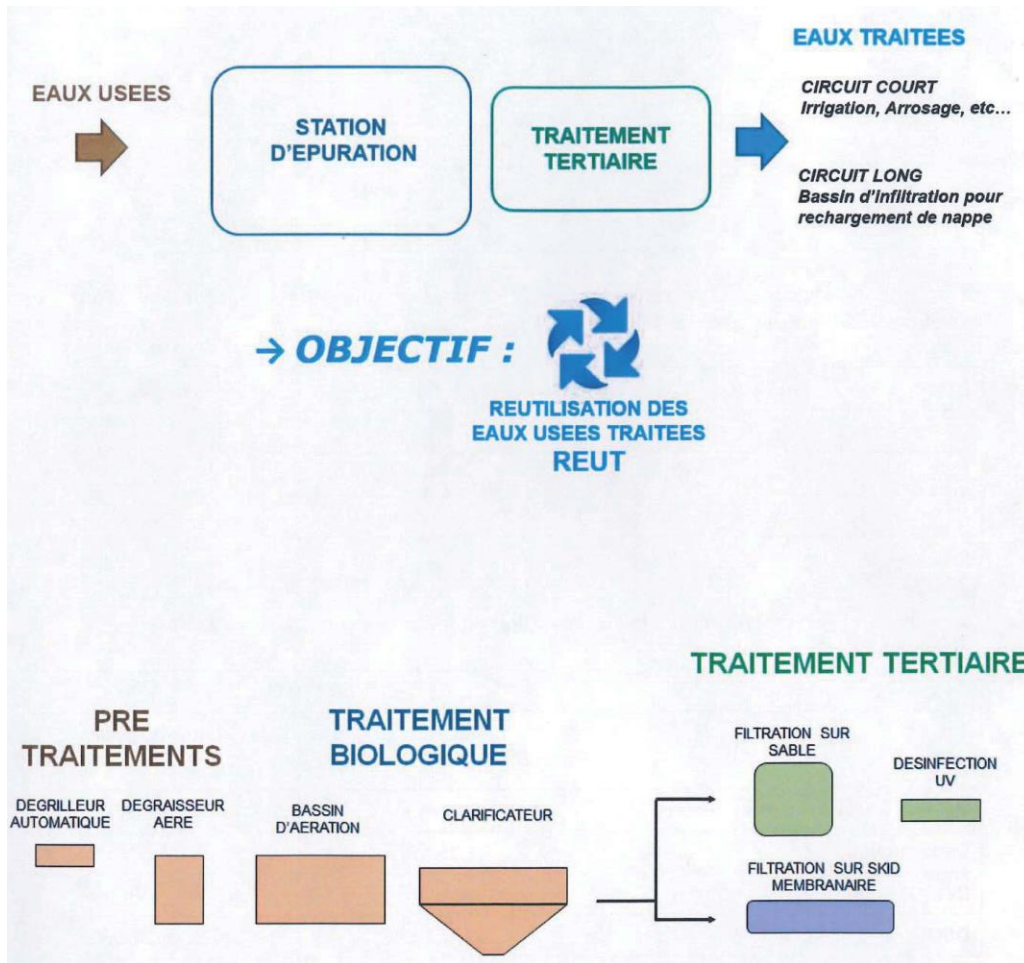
EAUX USEES

STATION D'EPURATION

TRAITEMENT TERTIAIRE

EAUX TRAITEES

CIRCUIT COURT
Irrigation, Arrosage, etc…

CIRCUIT LONG
Bassin d'infiltration pour rechargement de nappe

→ OBJECTIF :

REUTILISATION DES EAUX USEES TRAITEES
REUT

PRE TRAITEMENTS

DEGRILLEUR AUTOMATIQUE

DEGRAISSEUR AERE

TRAITEMENT BIOLOGIQUE

BASSIN D'AERATION

CLARIFICATEUR

TRAITEMENT TERTIAIRE

FILTRATION SUR SABLE

DESINFECTION UV

FILTRATION SUR SKID MEMBRANAIRE